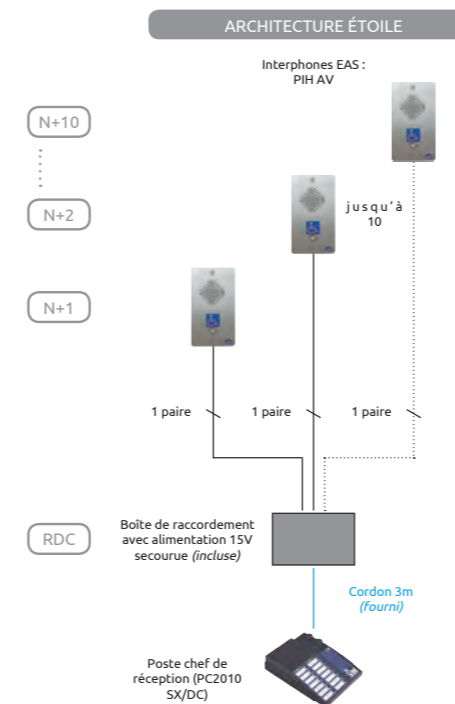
ARCHITECTURE ÉTOILE

Interphones EAS : PIH AV

N+10

N+2

N+1

jusqu'à 10

1 paire

1 paire

1 paire

RDC

Boîte de raccordement avec alimentation 15V secourue *(incluse)*

Cordon 3m *(fourni)*

Poste chef de réception (PC2010 SX/DC)